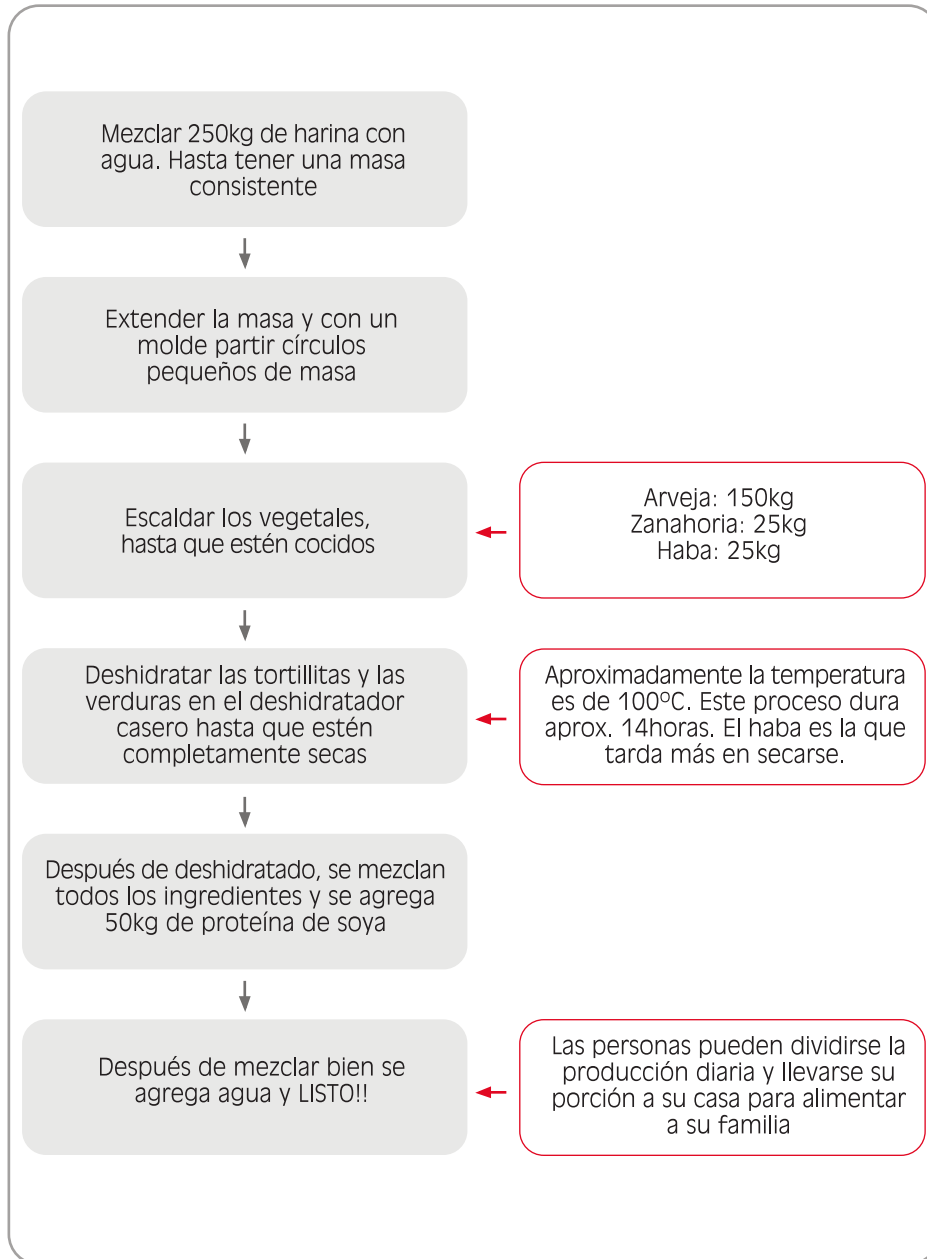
Mezclar 250kg de harina con agua. Hasta tener una masa consistente

Extender la masa y con un molde partir círculos pequeños de masa

Escaldar los vegetales, hasta que estén cocidos

Arveja: 150kg
Zanahoria: 25kg
Haba: 25kg

Deshidratar las tortillitas y las verduras en el deshidratador casero hasta que estén completamente secas

Aproximadamente la temperatura es de 100ºC. Este proceso dura aprox. 14horas. El haba es la que tarda más en secarse.

Después de deshidratado, se mezclan todos los ingredientes y se agrega 50kg de proteína de soya

Después de mezclar bien se agrega agua y LISTO!!

Las personas pueden dividirse la producción diaria y llevarse su porción a su casa para alimentar a su familia